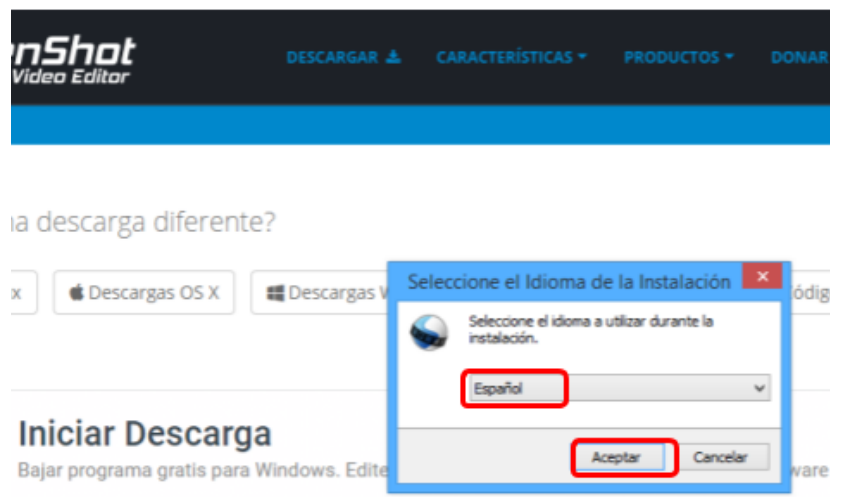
nShot
Video Editor

DESCARGAR
CARACTERÍSTICAS
PRODUCTOS
DONAR

a descarga diferente?

x
Descargas OS X
Descargas W
ódig

Seleccione el Idioma de la Instalación

Seleccione el idioma a utilizar durante la instalación.

Español

Aceptar
Cancelar

Iniciar Descarga
Bajar programa gratis para Windows. Edite
ware